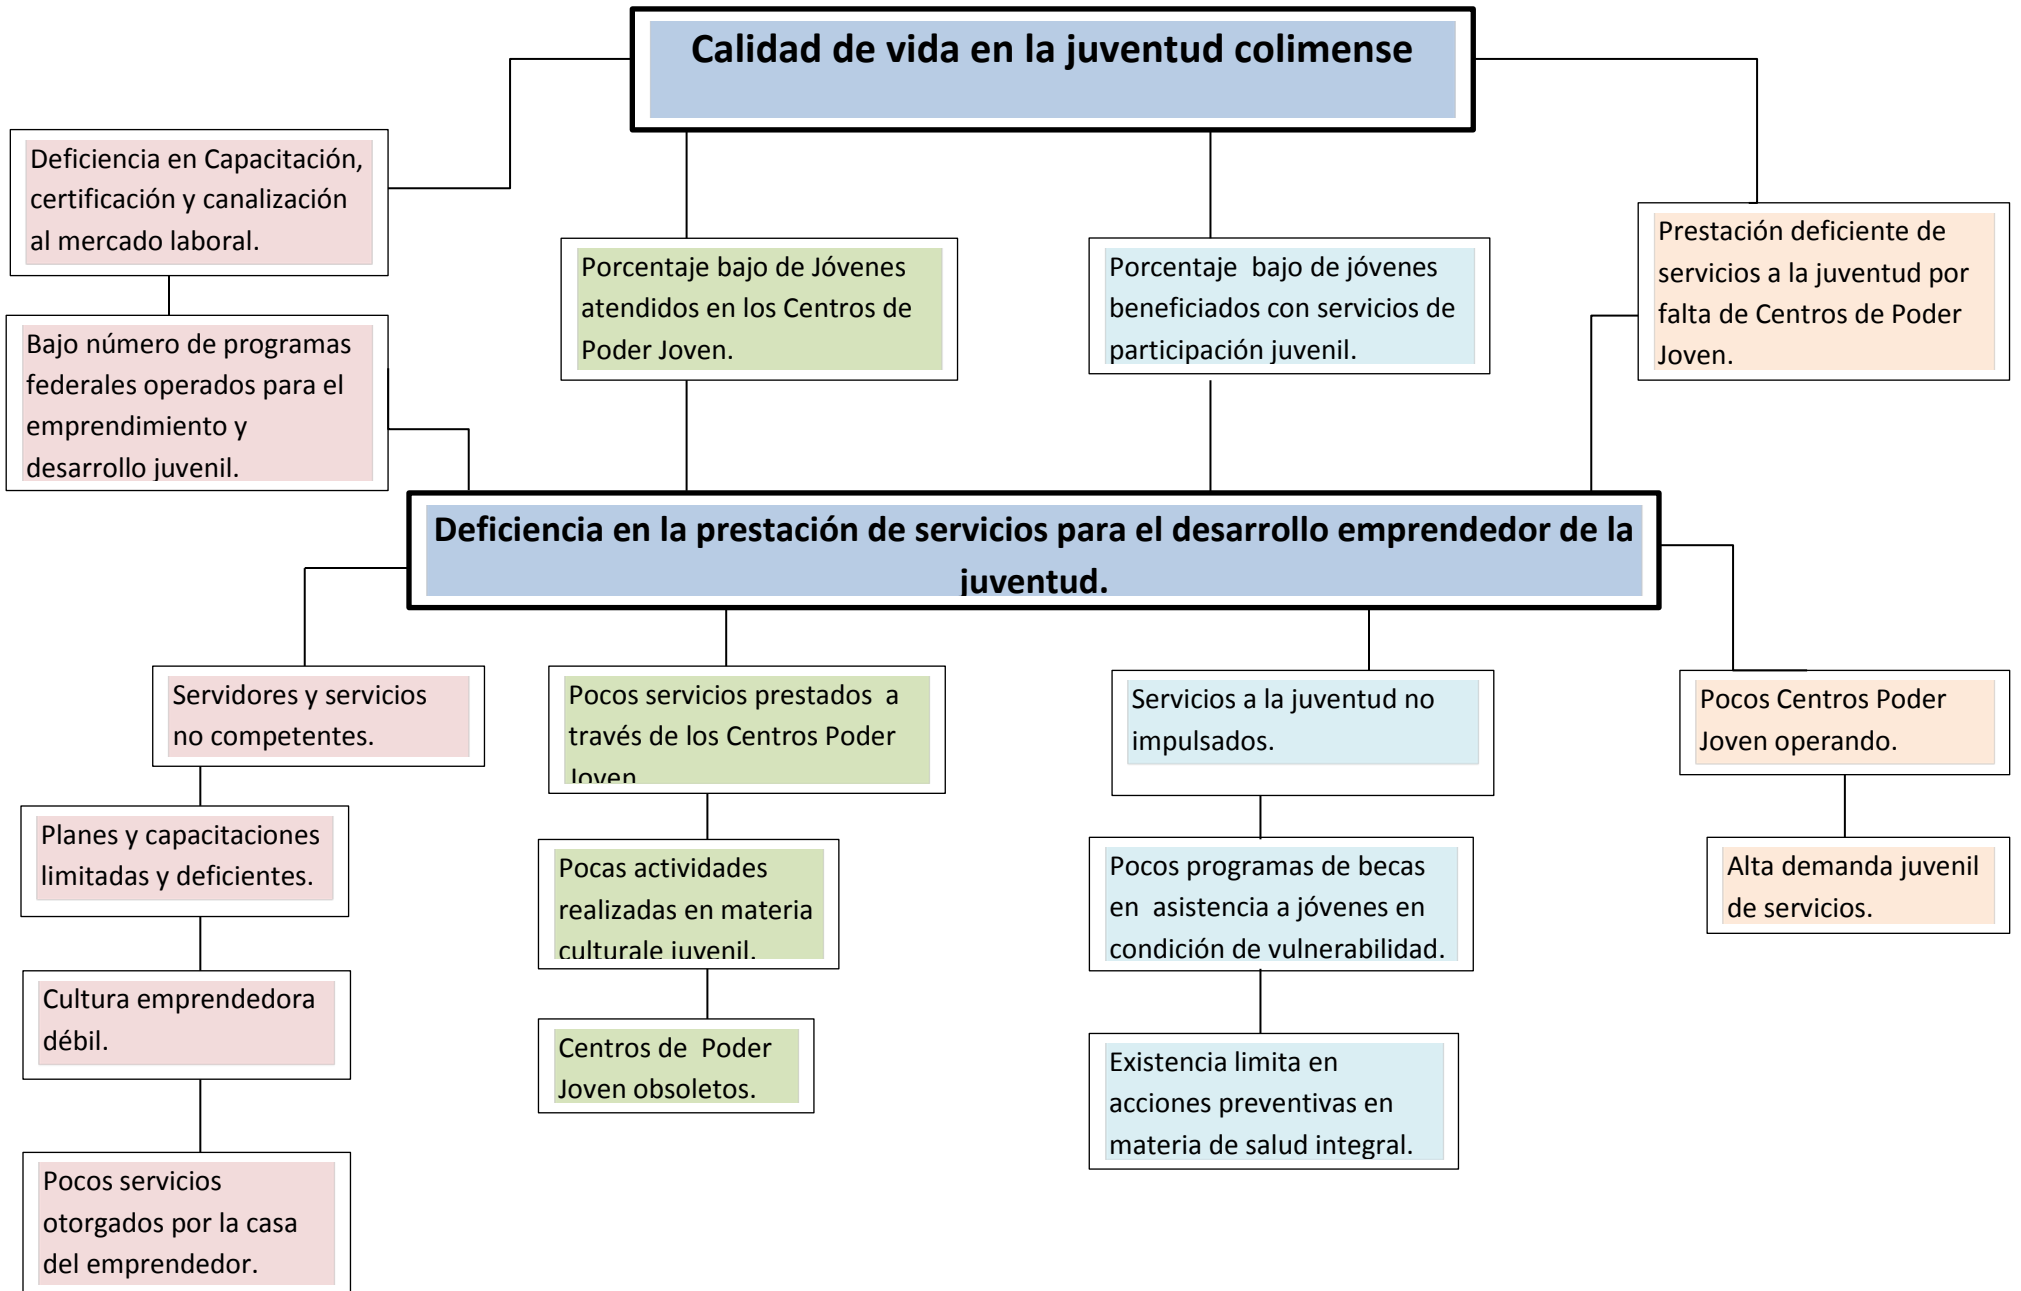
Calidad de vida en la juventud colimense

Deficiencia en Capacitación, certificación y canalización al mercado laboral.

Bajo número de programas federales operados para el emprendimiento y desarrollo juvenil.

Porcentaje bajo de Jóvenes atendidos en los Centros de Poder Joven.

Porcentaje bajo de jóvenes beneficiados con servicios de participación juvenil.

Prestación deficiente de servicios a la juventud por falta de Centros de Poder Joven.

Deficiencia en la prestación de servicios para el desarrollo emprendedor de la juventud.

Servidores y servicios no competentes.

Planes y capacitaciones limitadas y deficientes.

Cultura emprendedora débil.

Pocos servicios otorgados por la casa del emprendedor.

Pocos servicios prestados a través de los Centros Poder Joven

Pocas actividades realizadas en materia culturale juvenil.

Centros de Poder Joven obsoletos.

Servicios a la juventud no impulsados.

Pocos programas de becas en asistencia a jóvenes en condición de vulnerabilidad.

Existencia limita en acciones preventivas en materia de salud integral.

Pocos Centros Poder Joven operando.

Alta demanda juvenil de servicios.